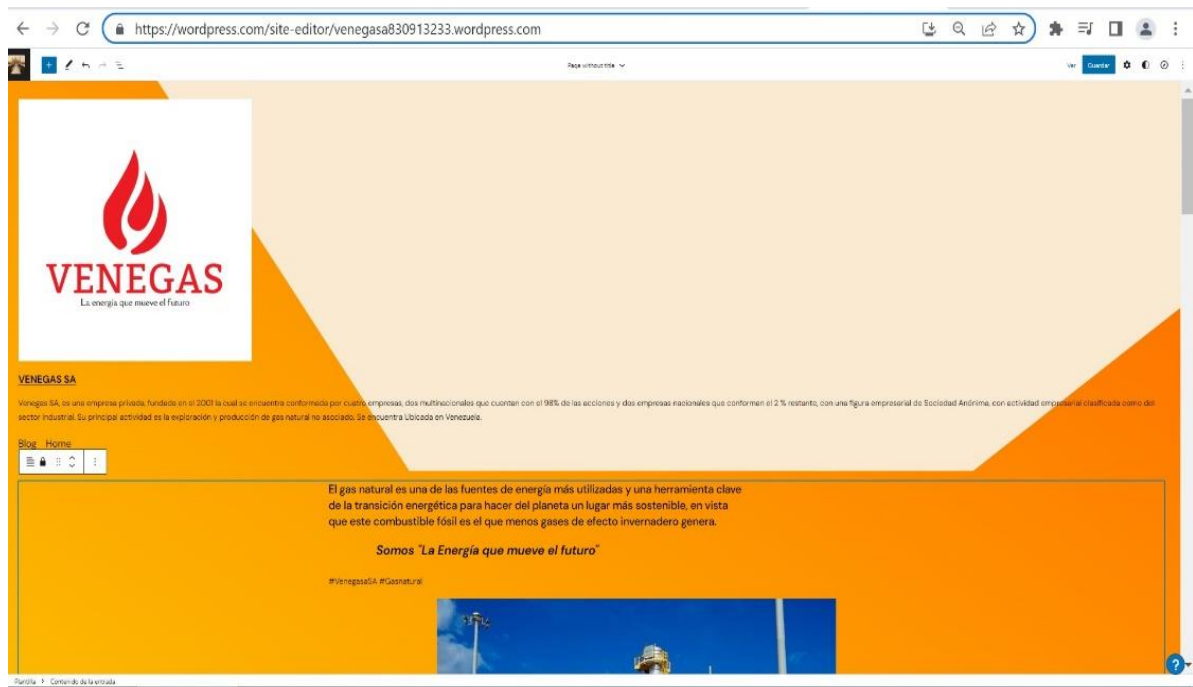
https://wordpress.com/site-editor/venegasa830913233.wordpress.com

Page without title

Ver Guardar

VENEGAS
La energía que mueve el futuro

VENEGAS SA

Venegas SA, es una empresa privada, fundada en el 2001 la cual se encuentra conformada por cuatro empresas, dos multinacionales que cuentan con el 98% de las acciones y dos empresas nacionales que conforman el 2 % restante, con una figura empresarial de Sociedad Anónima, con actividad empresarial clasificada como del sector industrial. Su principal actividad es la exploración y producción de gas natural no asociado. Se encuentra Ubicada en Venezuela.

Blog Home

El gas natural es una de las fuentes de energía más utilizadas y una herramienta clave de la transición energética para hacer del planeta un lugar más sostenible, en vista que este combustible fósil es el que menos gases de efecto invernadero genera.

Somos "La Energía que mueve el futuro"

#VenegasSA #Gasnatural

Plantilla > Contenido de la entrada